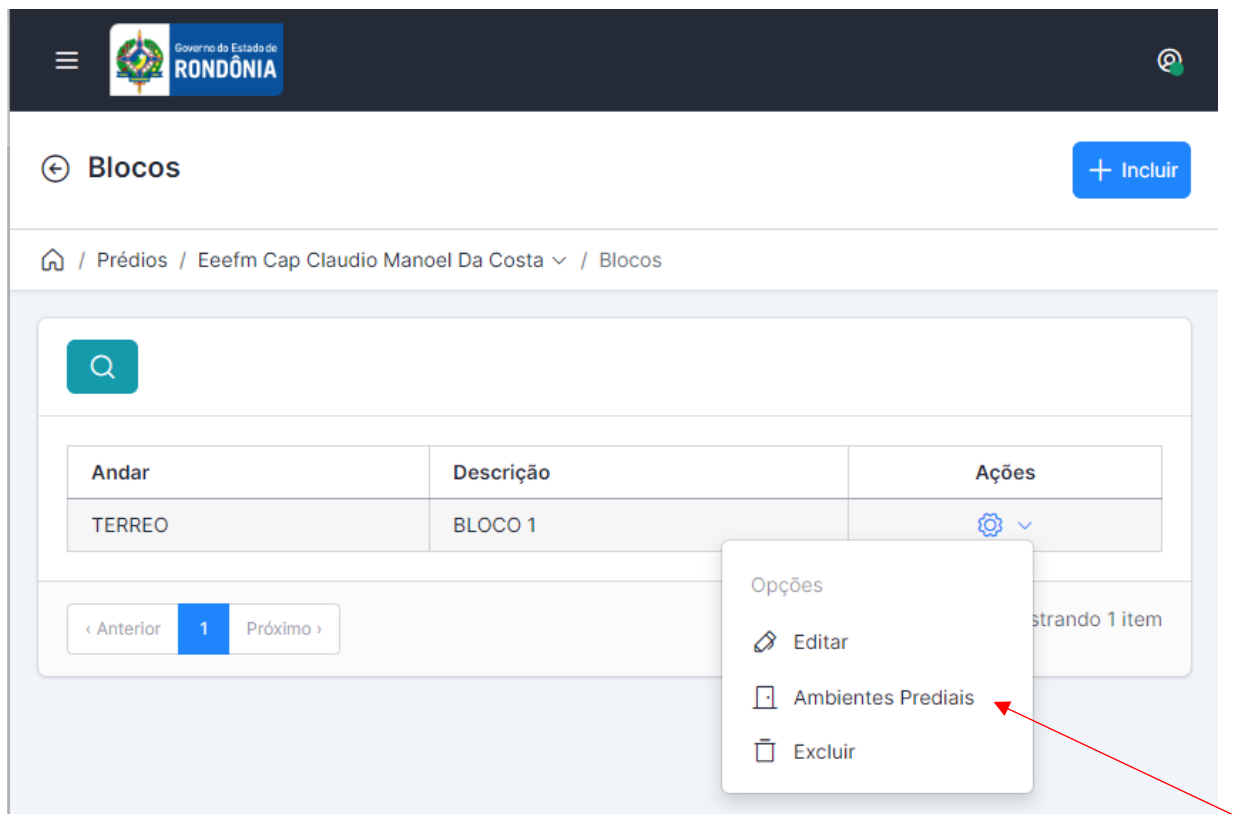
Governo do Estado de
RONDÔNIA

Blocos

+ Incluir

/ Prédios / Eeefm Cap Claudio Manoel Da Costa / Blocos

| Andar | Descrição | Ações |
|---|---|---|
| TERREO | BLOCO 1 | |

‹ Anterior 1 Próximo ›

strando 1 item

Opções
Editar
Ambientes Prediais
Excluir